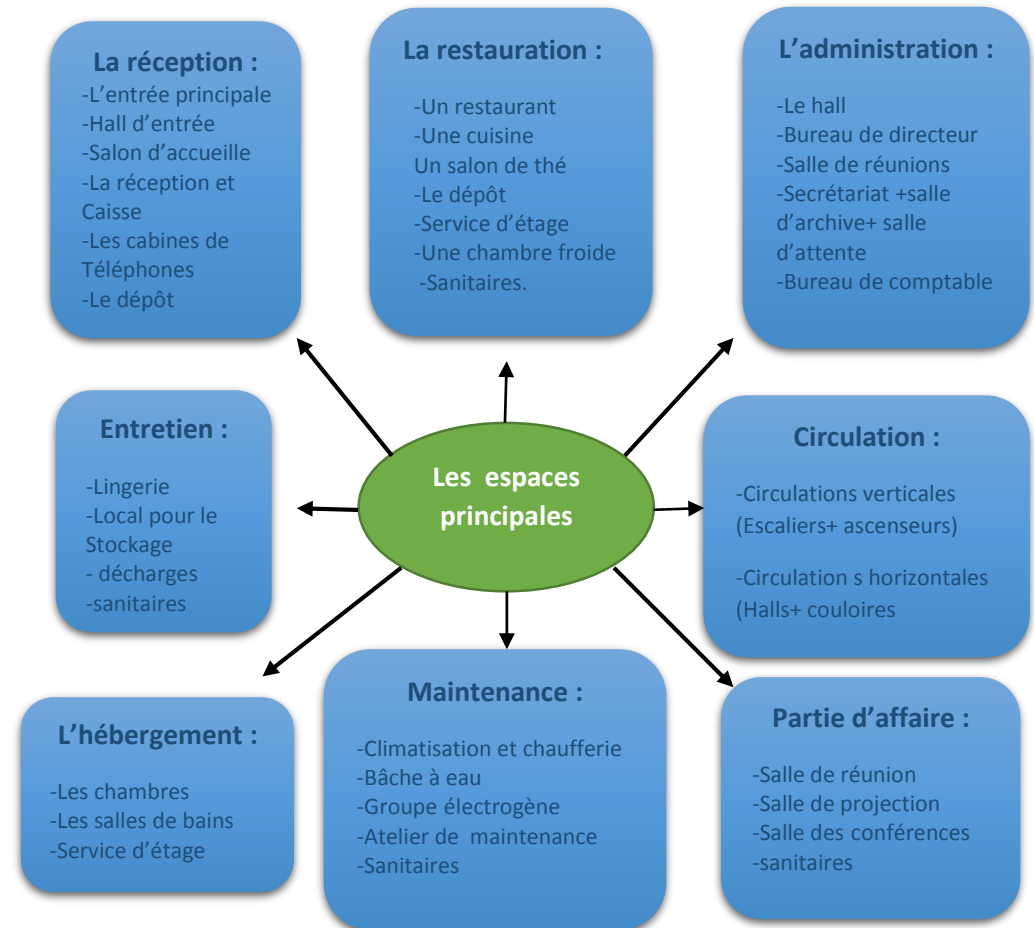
La réception :
-L'entrée principale
-Hall d'entrée
-Salon d'accueille
-La réception et Caisse
-Les cabines de Téléphones
-Le dépôt

La restauration :
-Un restaurant
-Une cuisine
Un salon de thé
-Le dépôt
-Service d'étage
-Une chambre froide
-Sanitaires.

L'administration :
-Le hall
-Bureau de directeur
-Salle de réunions
-Secrétariat +salle d'archive+ salle d'attente
-Bureau de comptable

Entretien :
-Lingerie
-Local pour le Stockage
- décharges
-sanitaires

Les espaces principales

Circulation :
-Circulations verticales (Escaliers+ ascenseurs)
-Circulation s horizontales (Halls+ couloires

L'hébergement :
-Les chambres
-Les salles de bains
-Service d'étage

Maintenance :
-Climatisation et chaufferie
-Bâche à eau
-Groupe électrogène
-Atelier de maintenance
-Sanitaires

Partie d'affaire :
-Salle de réunion
-Salle de projection
-Salle des conférences
-sanitaires